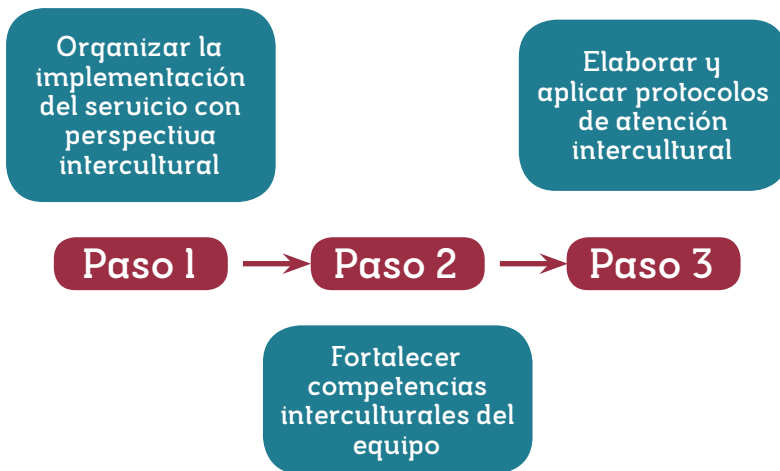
Organizar la implementación del servicio con perspectiva intercultural

Elaborar y aplicar protocolos de atención intercultural

Paso 1

Paso 2

Paso 3

Fortalecer competencias interculturales del equipo